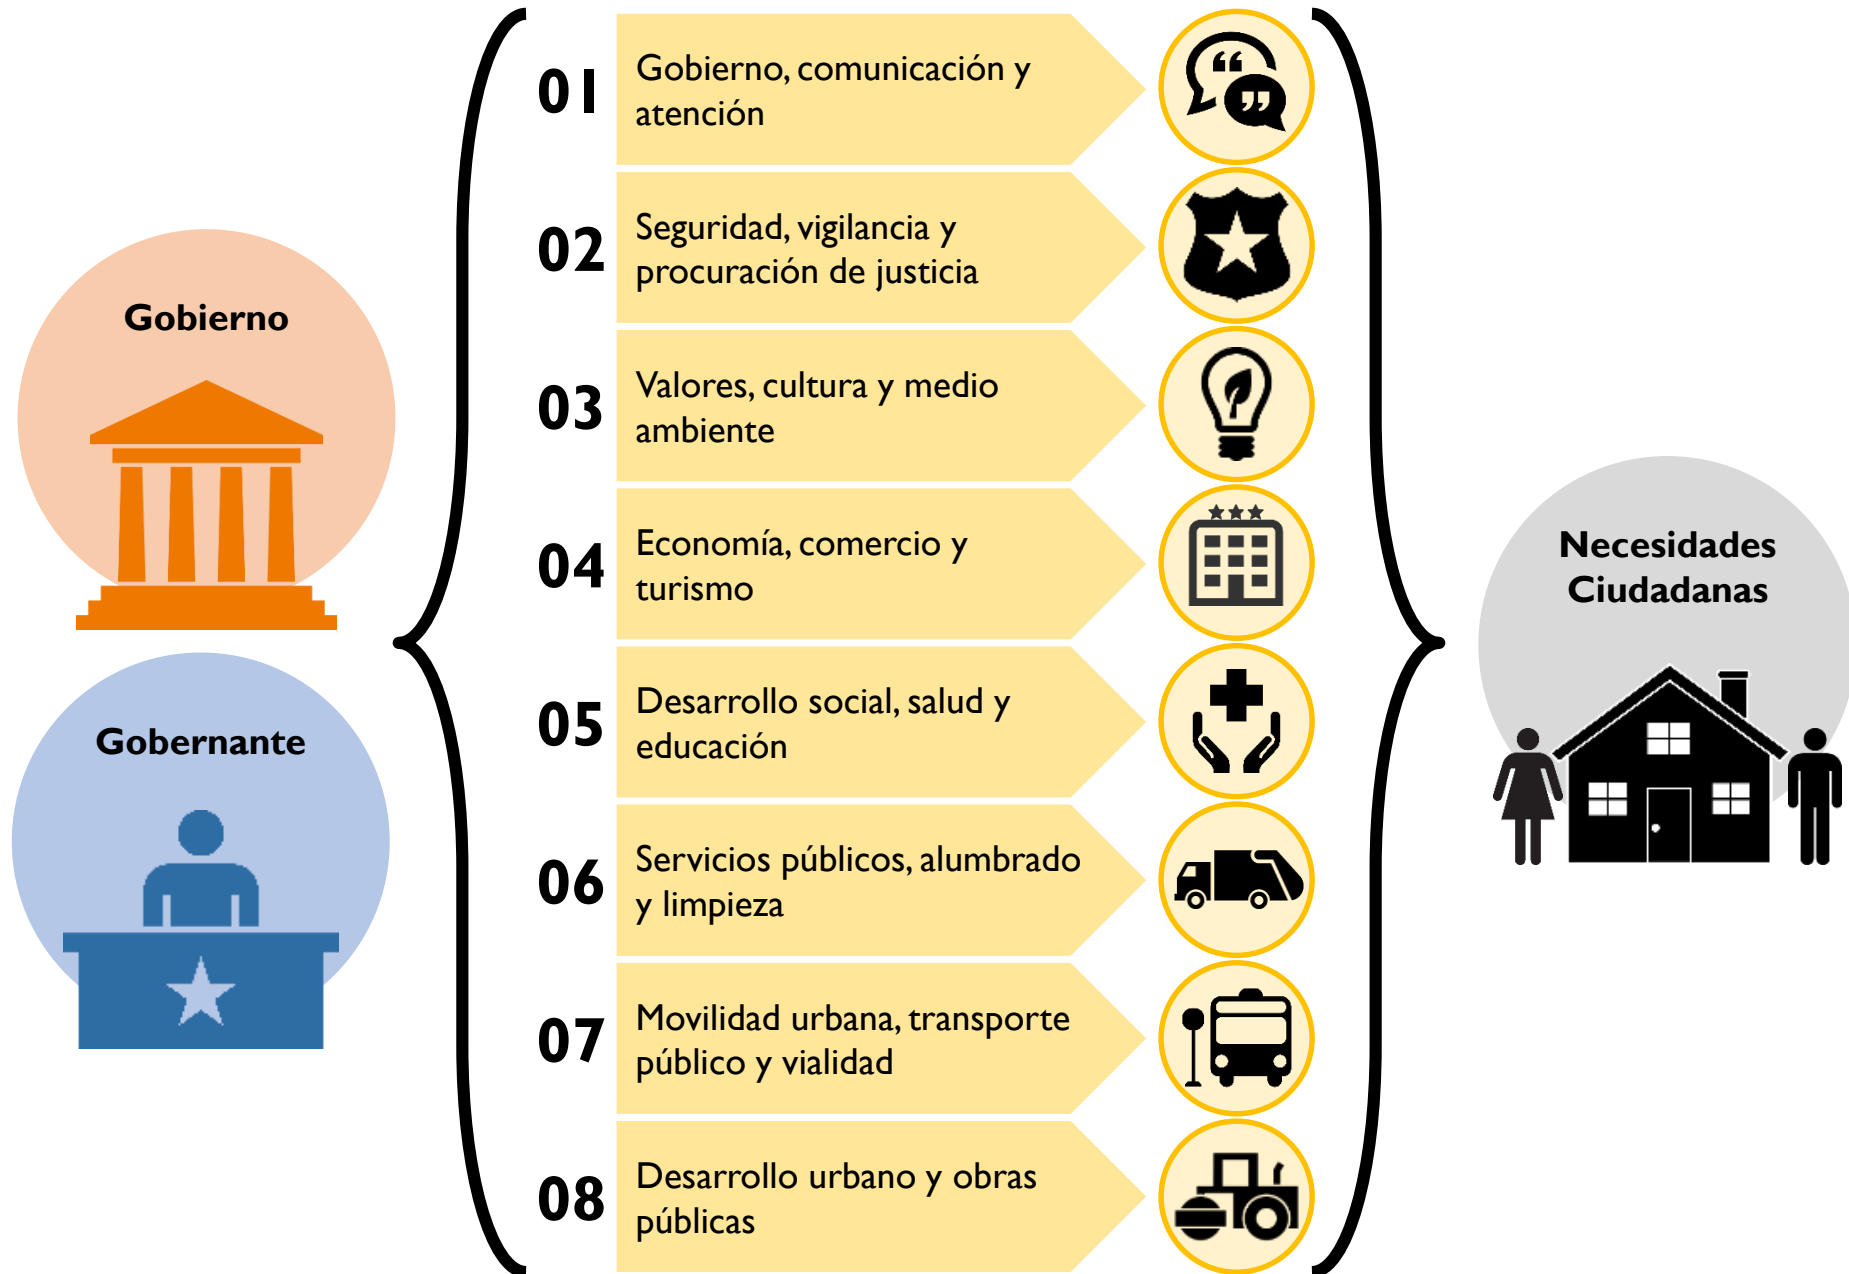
Gobierno

Gobernante

01 Gobierno, comunicación y atención

02 Seguridad, vigilancia y procuración de justicia

03 Valores, cultura y medio ambiente

04 Economía, comercio y turismo

05 Desarrollo social, salud y educación

06 Servicios públicos, alumbrado y limpieza

07 Movilidad urbana, transporte público y vialidad

08 Desarrollo urbano y obras públicas

Necesidades Ciudadanas